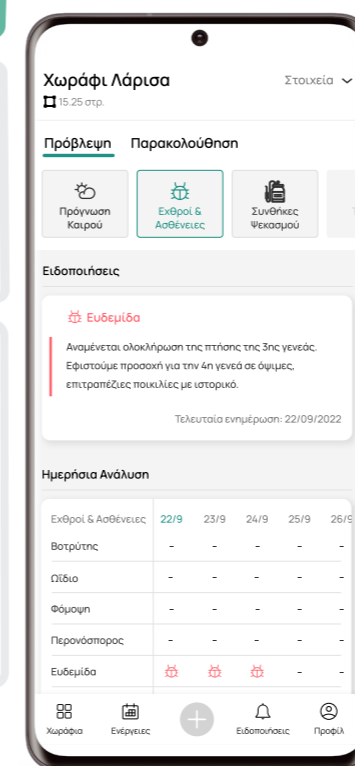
Χωράφι Λάρισα
Στοιχεία
15.25 στρ.

Πρόβλεψη
Παρακολούθηση

Πρόγνωση Καιρού
Εχθροί & Ασθένειες
Συνθήκες Ψεκασμού

Ειδοποιήσεις

Ευδεμίδα
Αναμένεται ολοκλήρωση της πτήσης της 3ης γενεάς. Εφιστούμε προσοχή για την 4η γενεά σε όψιμες, επιτραπέζιες ποικιλίες με ιστορικό.

Τελευταία ενημέρωση: 22/09/2022

Ημερήσια Ανάλυση

| Εχθροί & Ασθένειες | 22/9 | 23/9 | 24/9 | 25/9 | 26/9 |
|---|---|---|---|---|---|
| Βοτρύτης | - | - | - | - | - |
| Ωίδιο | - | - | - | - | - |
| Φόμοψη | - | - | - | - | - |
| Περονόσπορος | - | - | - | - | - |
| Ευδεμίδα | | | | - | - |

Χωράφια
Ενέργειες
Ειδοποιήσεις
Προφίλ